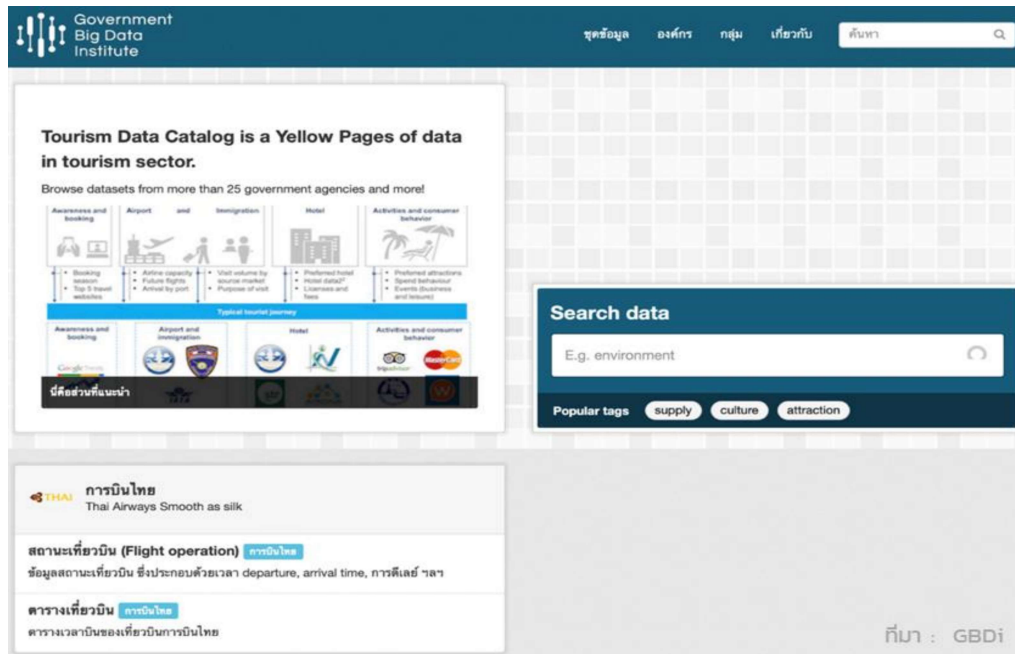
Government Big Data Institute

ชุดข้อมูล องค์กร กลุ่ม เกี่ยวกับ ค้นหา

Tourism Data Catalog is a Yellow Pages of data in tourism sector.

Browse datasets from more than 25 government agencies and more!

Awareness and booking | Airport and Immigration | Hotel | Activities and consumer behavior

• Booking season
• Top 5 travel websites

• Airline capacity
• Future flights
• Arrival by port

• Visit volume by source market
• Purpose of visit

• Preferred hotel
• Hotel data
• Licenses and fees

• Preferred attractions
• Spend behaviour
• Events (business and leisure)

Typical tourist journey

Awareness and booking | Airport and immigration | Hotel | Activities and consumer behavior

นี่คือส่วนที่แนะนำ

Search data

E.g. environment

Popular tags supply culture attraction

THAI การบินไทย
Thai Airways Smooth as silk

สถานะเที่ยวบิน (Flight operation) การบินไทย
ข้อมูลสถานะเที่ยวบิน ซึ่งประกอบด้วยเวลา departure, arrival time, การดีเลย์ ฯลฯ

ตารางเที่ยวบิน การบินไทย
ตารางเวลาบินของเที่ยวบินการบินไทย

ที่มา : GBDi